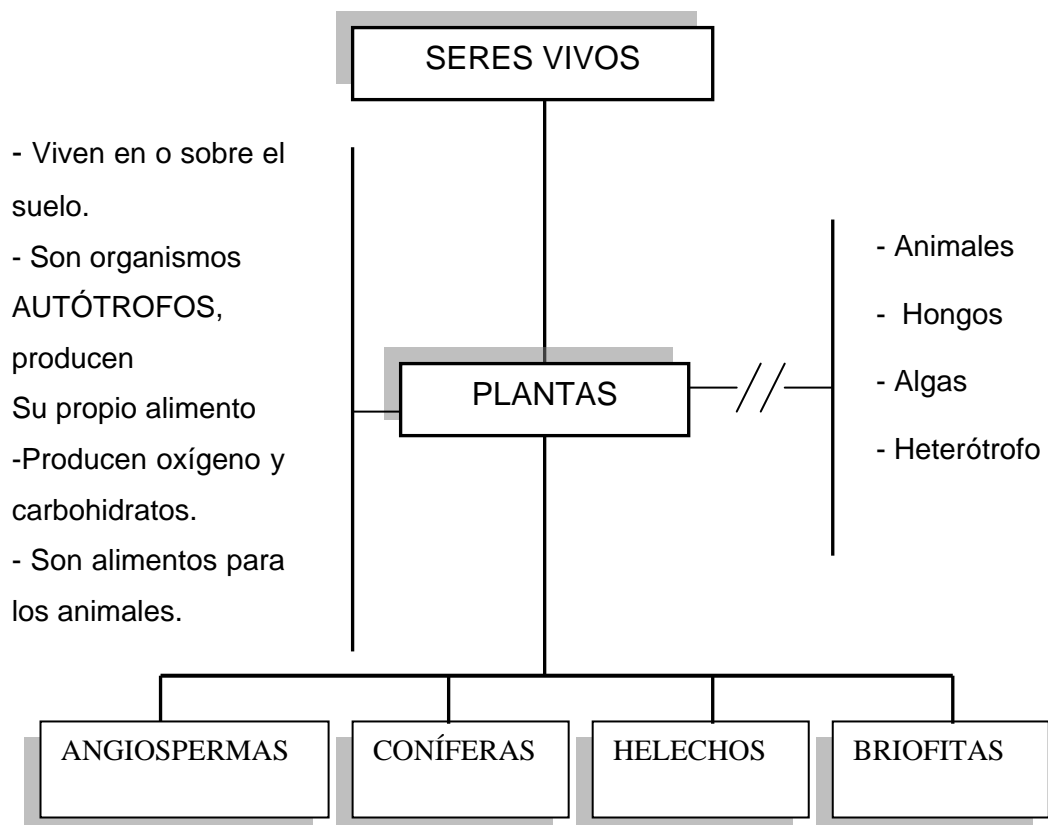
SERES VIVOS

- Viven en o sobre el suelo.
- Son organismos AUTÓTROFOS, producen
Su propio alimento
-Producen oxígeno y carbohidratos.
- Son alimentos para los animales.

PLANTAS

- Animales
- Hongos
- Algas
- Heterótrofo

ANGIOSPERMAS

CONÍFERAS

HELECHOS

BRIOFITAS